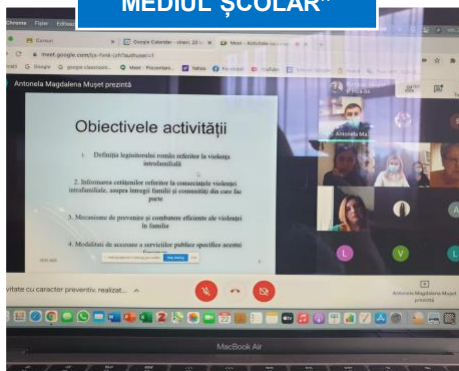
MEDIUL ȘCOLAR"

Chrome Fișier Editare

Canvas

Google Calendar

Meet - Activitate

meet.google.com

Antonela Magdalena Mușet prezintă

Obiectivele activității

1. Definiția legislaţiei române referitor la violența intrafamilială

2. Informarea cetățenilor referitor la consecințele violenței intrafamiliale, asupra întregii familii și comunității din care fac parte

3. Mecanisme de prevenție și combatere eficientă a violenței în familie

4. Modalități de accesare a serviciilor publice specifice acestei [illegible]

Antonela Ma

Antonela Magdalena Mușet prezintă

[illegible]vitate cu caracter preventiv, realizat...

MacBook Air